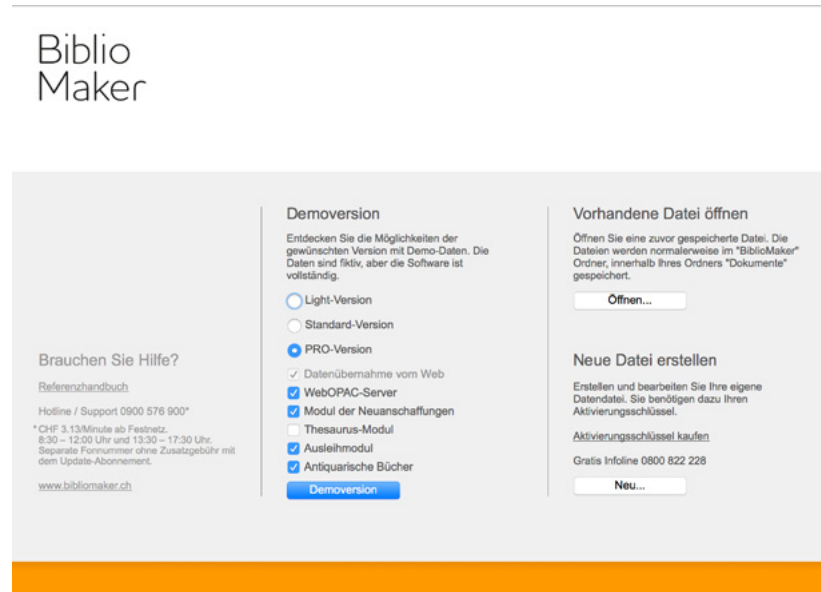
Biblio
Maker

Brauchen Sie Hilfe?

Referenzhandbuch

Hotline / Support 0900 576 900*

* CHF 3.13/Minute ab Festnetz. 8:30 – 12:00 Uhr und 13:30 – 17:30 Uhr. Separate Fonnummer ohne Zusatzgebühr mit dem Update-Abonnement.

www.bibliomaker.ch

Demoversion

Entdecken Sie die Möglichkeiten der gewünschten Version mit Demo-Daten. Die Daten sind fiktiv, aber die Software ist vollständig.

Light-Version

Standard-Version

PRO-Version

Datenübernahme vom Web

WebOPAC-Server

Modul der Neuanschaffungen

Thesaurus-Modul

Ausleihmodul

Antiquarische Bücher

Demoversion

Vorhandene Datei öffnen

Öffnen Sie eine zuvor gespeicherte Datei. Die Dateien werden normalerweise im "BiblioMaker" Ordner, innerhalb Ihres Ordners "Dokumente" gespeichert.

Öffnen...

Neue Datei erstellen

Erstellen und bearbeiten Sie Ihre eigene Datendatei. Sie benötigen dazu Ihren Aktivierungsschlüssel.

Aktivierungsschlüssel kaufen

Gratis Infoline 0800 822 228

Neu...